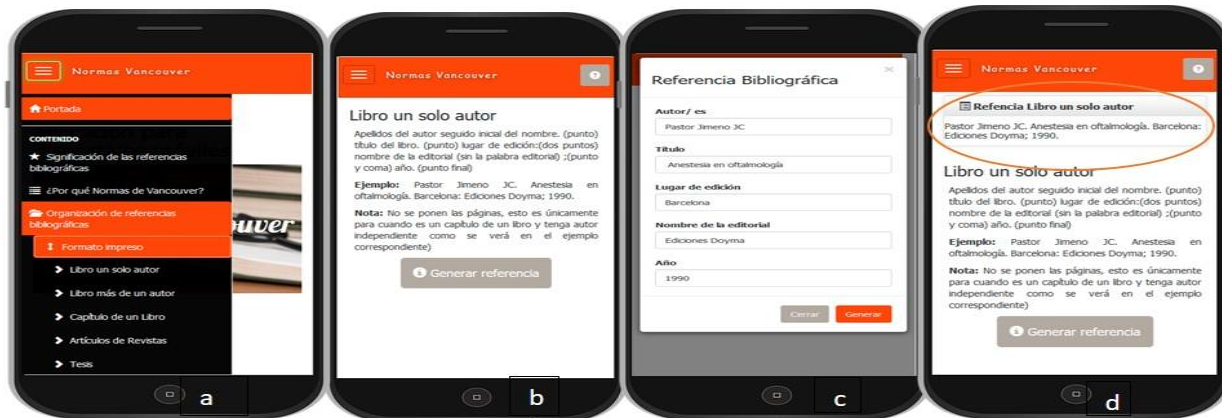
Normas Vancouver

Portada

CONTENIDO

Significación de las referencias bibliográficas

¿Por qué Normas de Vancouver?

Organización de referencias bibliográficas

Formato impreso

Libro un solo autor

Libro más de un autor

Capítulo de un Libro

Artículos de Revistas

Tesis

uver

a

Normas Vancouver

Libro un solo autor

Apellidos del autor seguido inicial del nombre. (punto) título del libro. (punto) lugar de edición:(dos puntos) nombre de la editorial (sin la palabra editorial) ;(punto y coma) año. (punto final)

Ejemplo: Pastor Jimeno JC. Anestesia en oftalmología. Barcelona: Ediciones Doyma; 1990.

Nota: No se ponen las páginas, esto es únicamente para cuando es un capítulo de un libro y tenga autor independiente como se verá en el ejemplo correspondiente)

Generar referencia

b

Referencia Bibliográfica

Autor/ es
Pastor Jimeno JC

Título
Anestesia en oftalmología

Lugar de edición
Barcelona

Nombre de la editorial
Ediciones Doyma

Año
1990

Cerrar Generar

c

Normas Vancouver

Refencia Libro un solo autor

Pastor Jimeno JC. Anestesia en oftalmología. Barcelona: Ediciones Doyma; 1990.

Libro un solo autor

Apellidos del autor seguido inicial del nombre. (punto) título del libro. (punto) lugar de edición:(dos puntos) nombre de la editorial (sin la palabra editorial) ;(punto y coma) año. (punto final)

Ejemplo: Pastor Jimeno JC. Anestesia en oftalmología. Barcelona: Ediciones Doyma; 1990.

Nota: No se ponen las páginas, esto es únicamente para cuando es un capítulo de un libro y tenga autor independiente como se verá en el ejemplo correspondiente)

Generar referencia

d